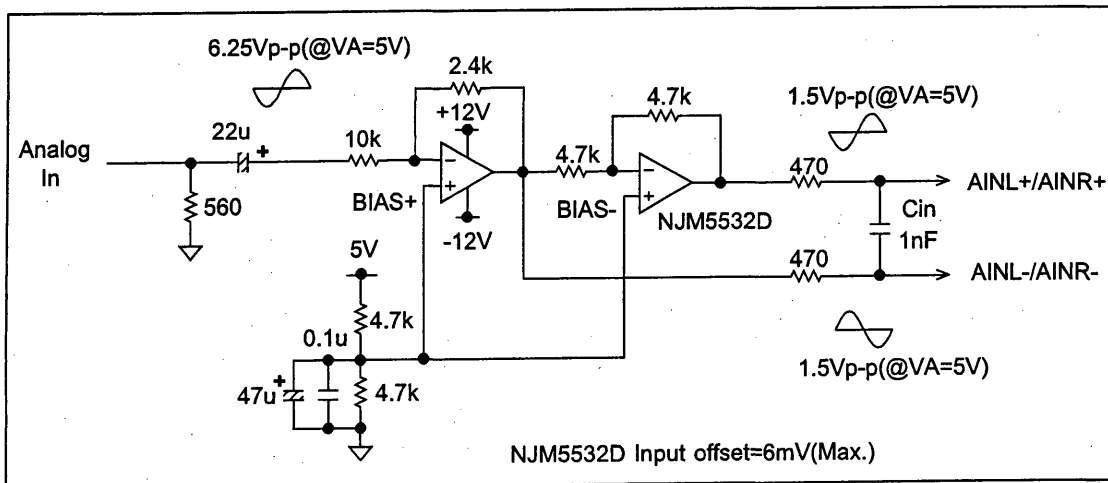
6.25Vp-p(@VA=5V)

2.4k

+12V

4.7k

1.5Vp-p(@VA=5V)

Analog In

22u

+

10k

4.7k

470

AINL+/AINR+

560

BIAS+

BIAS-

NJM5532D

Cin

1nF

-12V

5V

470

AINL-/AINR-

4.7k

0.1u

1.5Vp-p(@VA=5V)

47u

+

4.7k

NJM5532D Input offset=6mV(Max.)